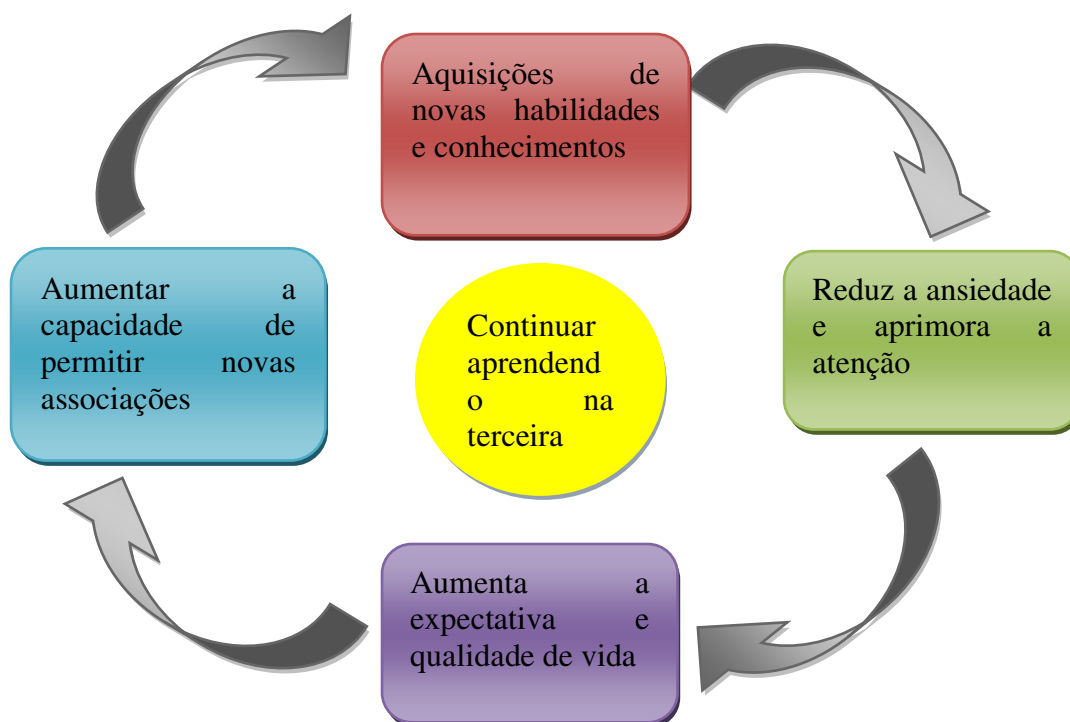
Aquisições de novas habilidades e conhecimentos

Reduz a ansiedade e aprimora a atenção

Aumenta a expectativa e qualidade de vida

Aumentar a capacidade de permitir novas associações

Continuar aprendend o na terceira